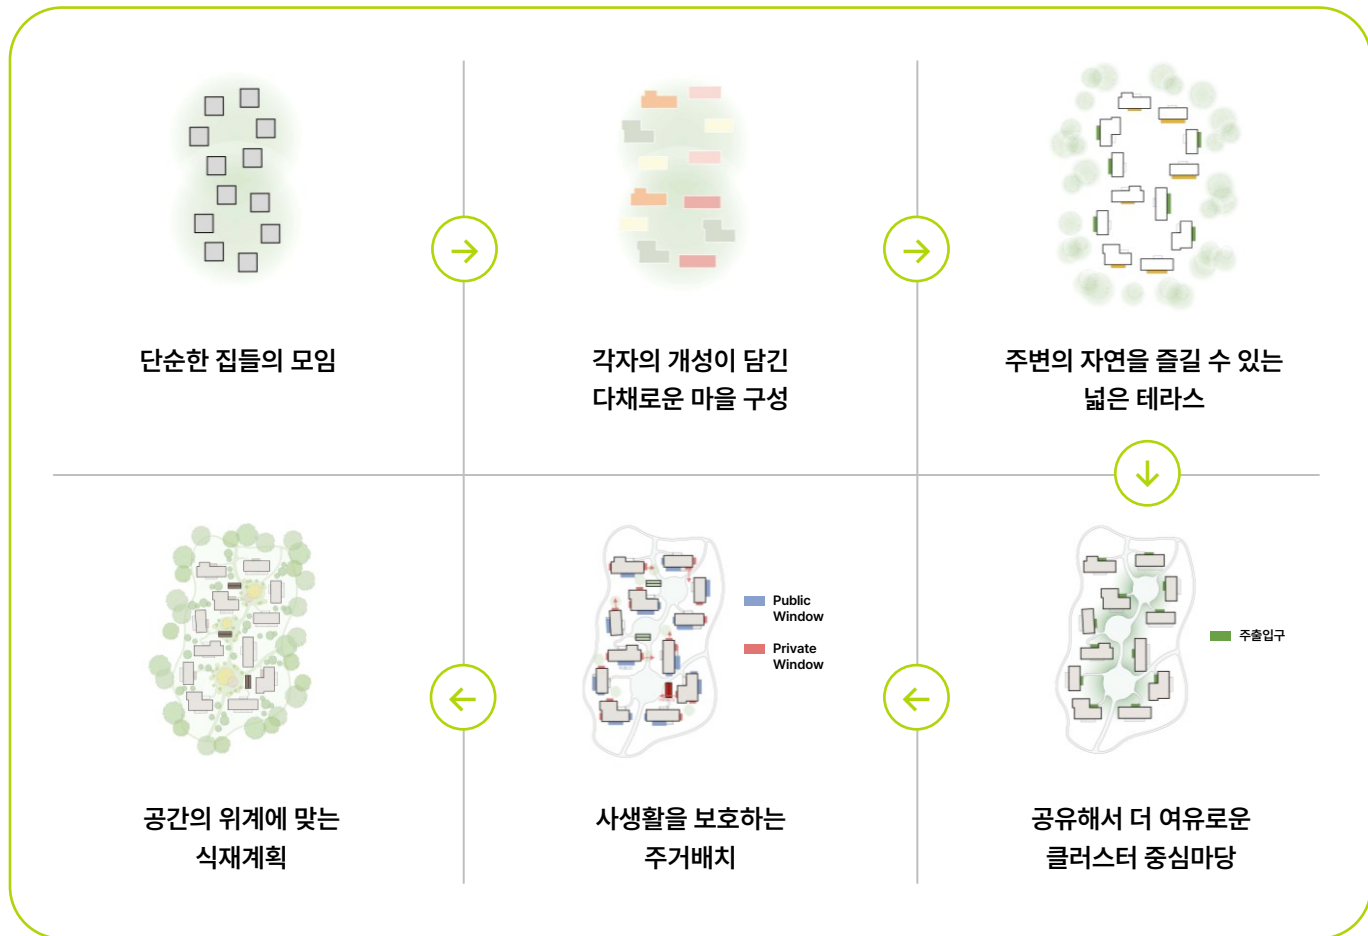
단순한 집들의 모임

각자의 개성이 담긴
다채로운 마을 구성

주변의 자연을 즐길 수 있는
넓은 테라스

공간의 위계에 맞는
식재계획

Public Window

Private Window

사생활을 보호하는
주거배치

주출입구

공유해서 더 여유로운
클러스터 중심마당